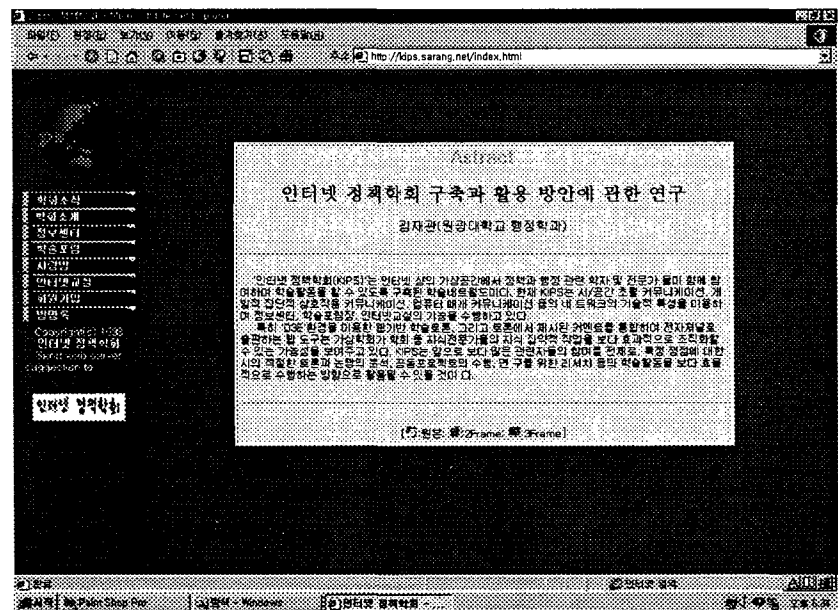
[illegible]

파일(F) 편집(E) 보기(V) 이동(G) 즐겨찾기(A) 도움말(H)

주소 http://kips.sarang.net/index.html

학회소식
학회소개
정보센터
학술포럼
사랑방
인터넷교실
회원가입
방명록

Copyright(c) 1998
인터넷 정책학회
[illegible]
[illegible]

인터넷 정책학회

Astract

인터넷 정책학회 구축과 활용 방안에 관한 연구

김재관(원광대학교 행정학과)

'인터넷 정책학회(KIPS)'는 인터넷 상의 가상공간에서 정책과 행정 관련 학자 및 전문가 들이 함께 참여하여 학술활동을 할 수 있도록 구축한 학술네트워크이다. 현재 KIPS는 시/공간 초월 커뮤니케이션, 개인적 집단적 상호작용 커뮤니케이션, 컴퓨터 매개 커뮤니케이션 등의 네 트워크의 기술적 특성을 이용하여 정보센터, 학술포럼장, 인터넷교실의 기능을 수행하고 있다.
특히 'DOE' 환경을 이용한 웹기반 학술토론, 그리고 토론에서 제시된 커멘트를 통합하여 전자저널을 출판하는 웹 도구는 가상학회가 학회 중 지식전문가들의 지식 집약적 작업을 보다 효과적으로 조직화할 수 있는 가능성을 보여주고 있다. KIPS는 앞으로 보다 많은 관련자들의 참여를 전제로, 특정 쟁점에 대한 시의 적절한 토론과 논쟁의 분석, 공동초효적방의 수행, 연구를 위한 리서치 등의 학술활동을 보다 효율적으로 수행하는 방향으로 활용될 수 있을 것이다.

[원문 2Frame 3Frame]

완료 인터넷 영역

시작 Paint Shop Pro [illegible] - Windows 인터넷 정책학회 - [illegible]